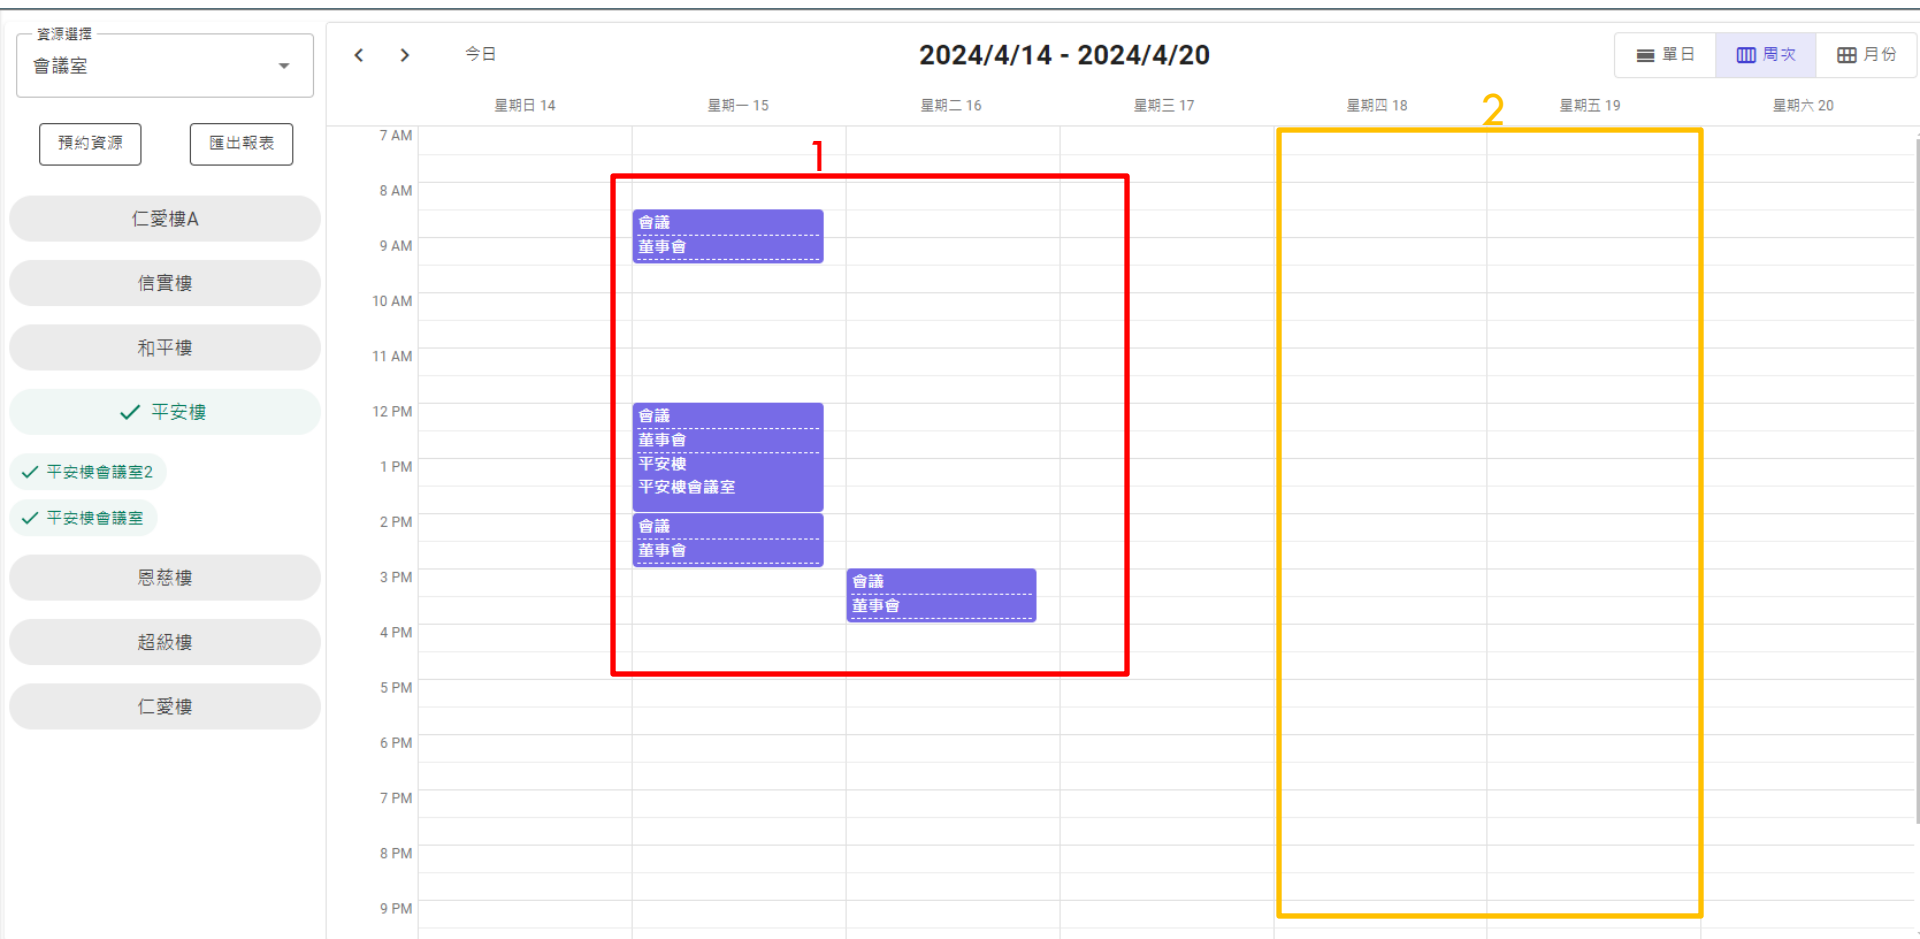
資源選擇
會議室

預約資源
匯出報表

仁愛樓A
信實樓
和平樓
平安樓
平安樓會議室2
平安樓會議室
恩慈樓
超級樓
仁愛樓

今日
2024/4/14 - 2024/4/20
單日
周次
月份

星期日 14
星期一 15
星期二 16
星期三 17
星期四 18
星期五 19
星期六 20

7 AM
8 AM
9 AM
10 AM
11 AM
12 PM
1 PM
2 PM
3 PM
4 PM
5 PM
6 PM
7 PM
8 PM
9 PM

1
2

會議
董事會

會議
董事會
平安樓
平安樓會議室

會議
董事會

會議
董事會